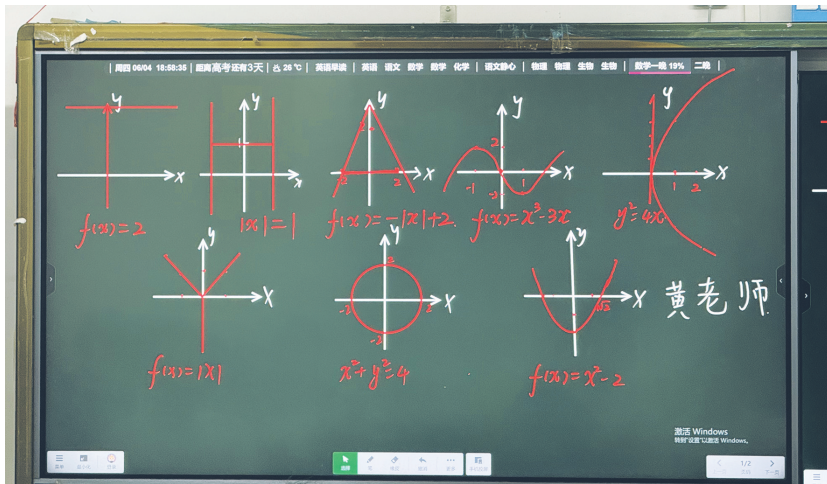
周四 06/04 18:58:35 | 距离高考还有3天 | 26 ℃ | 英语早读 | 英语 语文 数学 数学 化学 | 语文静心 | 物理 物理 生物 生物 | 数学一练 19% | 二晚

y
x
$f(x)=2$

y
x
$|x|=1$

y
2
-2
2
x
$f(x)=-|x|+2$

y
2
-1
-2
x
$f(x)=x^3-3x$

y
1
2
$y^2=4x$

y
x
$f(x)=|x|$

y
2
-2
-2
x
$x^2+y^2=4$

y
$\sqrt{2}$
x
$f(x)=x^2-2$

黄老师

激活 Windows
转到"设置"以激活 Windows。

1/2